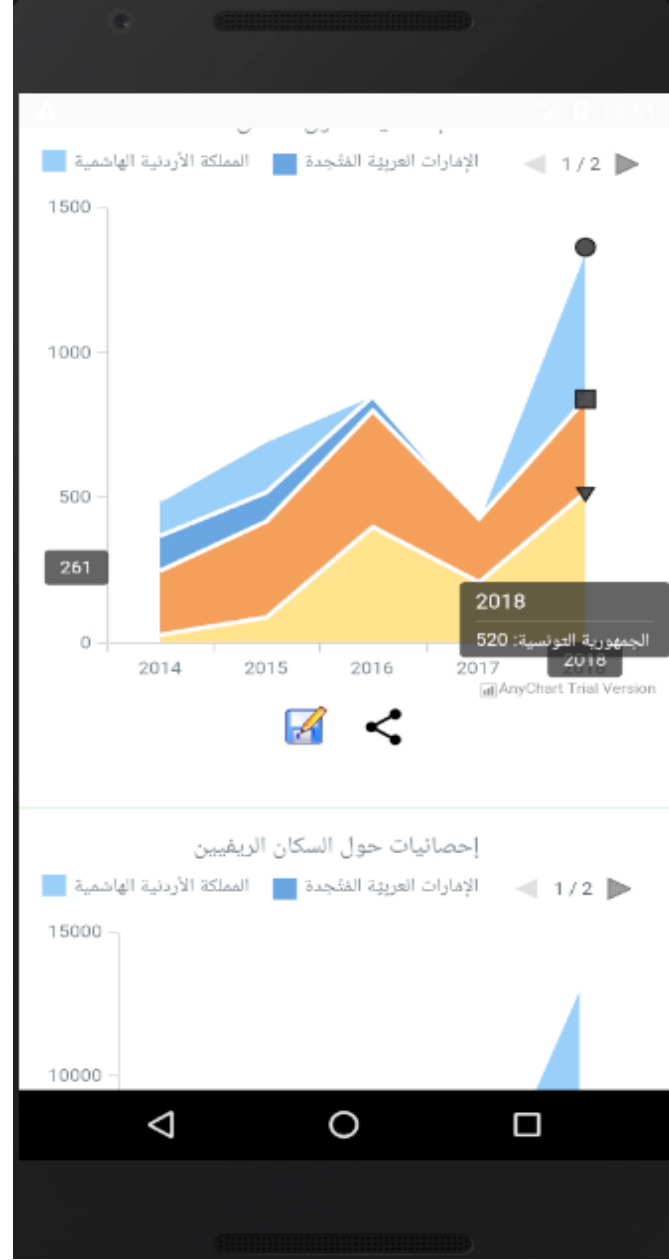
المملكة الأردنية الهاشمية الإمارات العربية المتحدة 1 / 2

1500
1000
500
261
0

2014 2015 2016 2017 2018

2018
الجمهورية التونسية: 520

AnyChart Trial Version

إحصائيات حول السكان الريفيين

المملكة الأردنية الهاشمية الإمارات العربية المتحدة 1 / 2

15000
10000